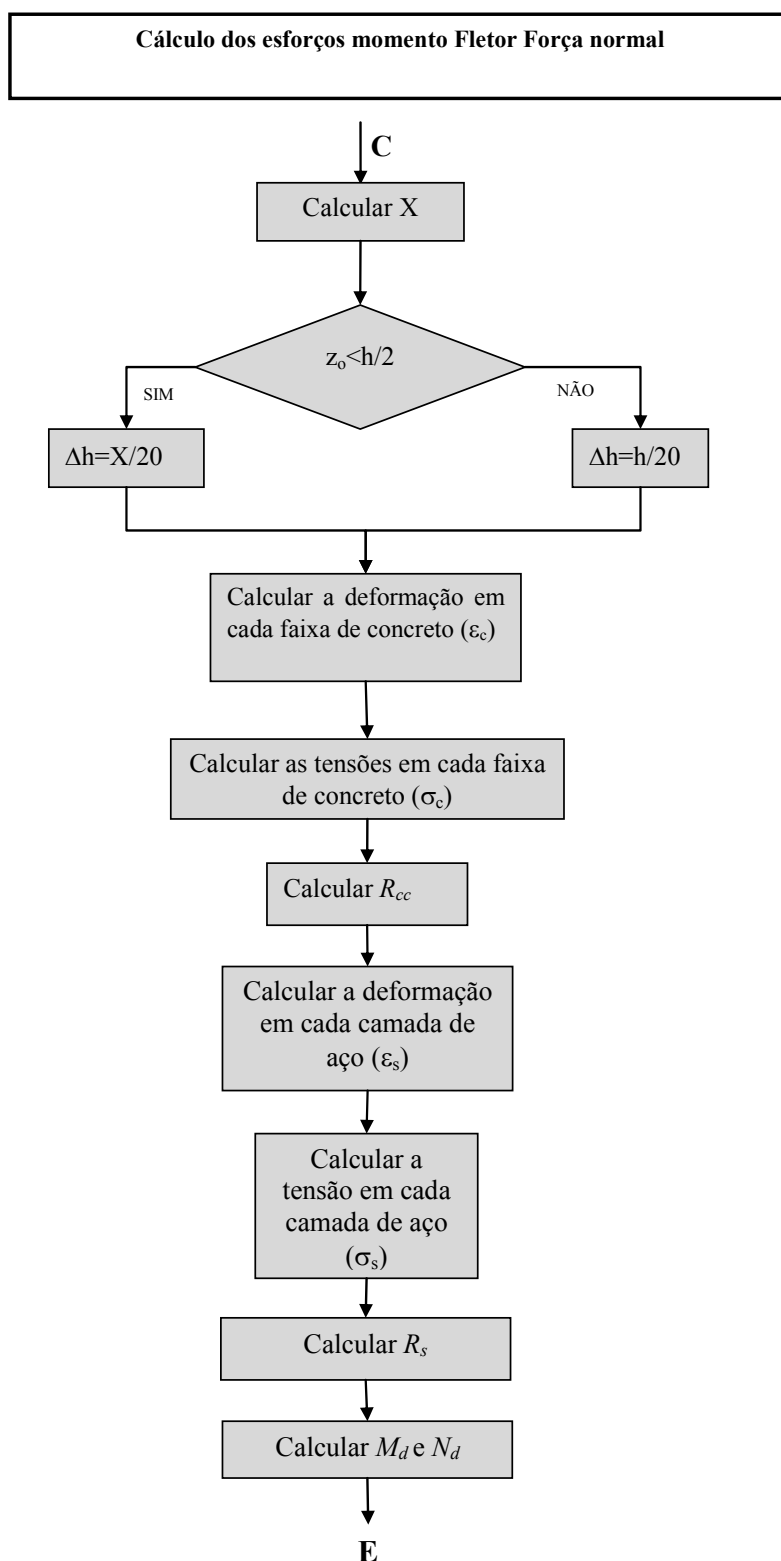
Cálculo dos esforços momento Fletor Força normal

C

Calcular X

$z_o<h/2$

SIM

NÃO

$\Delta h=X/20$

$\Delta h=h/20$

Calcular a deformação em cada faixa de concreto ($\varepsilon_c$)

Calcular as tensões em cada faixa de concreto ($\sigma_c$)

Calcular $R_{cc}$

Calcular a deformação em cada camada de aço ($\varepsilon_s$)

Calcular a tensão em cada camada de aço ($\sigma_s$)

Calcular $R_s$

Calcular $M_d$ e $N_d$

E